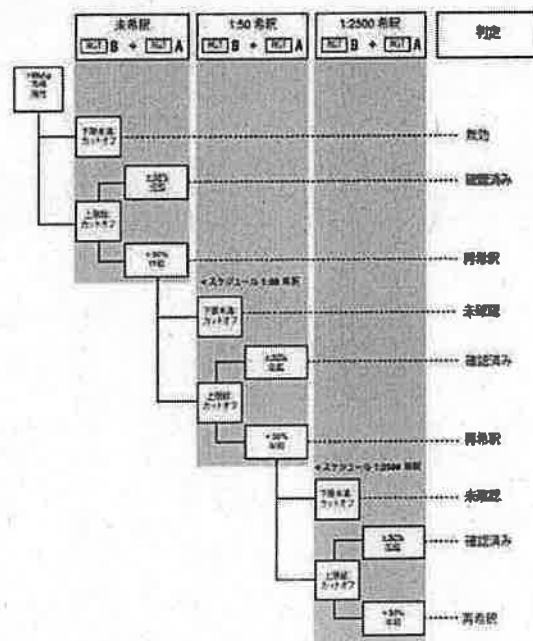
未希釈
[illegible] B + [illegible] A

1:50 希釈
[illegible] B + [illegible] A

1:2500 希釈
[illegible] B + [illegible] A

判定

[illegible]

下限未満
カットオフ

無効

上限以上
カットオフ

±30%
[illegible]

確認済み

+30%
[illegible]

再希釈

+スケジュール 1:50 希釈

下限未満
カットオフ

未確認

上限以上
カットオフ

±30%
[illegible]

確認済み

+30%
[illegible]

再希釈

+スケジュール 1:2500 希釈

下限未満
カットオフ

未確認

上限以上
カットオフ

±30%
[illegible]

確認済み

+30%
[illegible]

再希釈